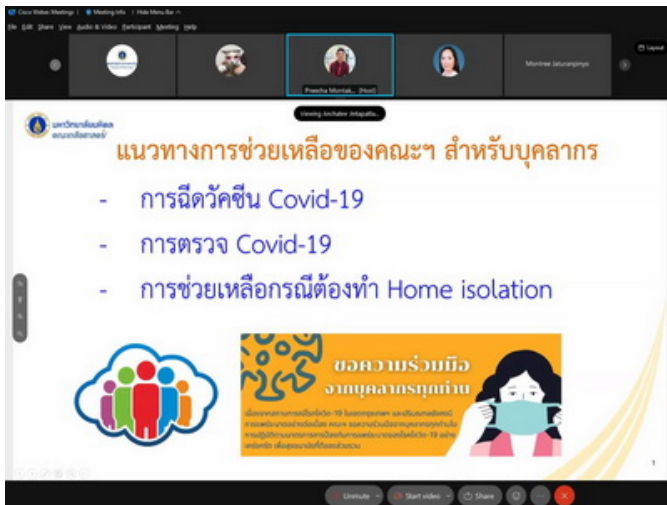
Cisco Webex Meetings | Meeting Info | Hide Menu Bar

File Edit Share View Audio & Video Participant Meeting Help

Preecha Montak... (Host)

Montree Jaturanpinyo

Layout

Viewing Anchalee Jettapalla...

มหาวิทยาลัยมหิดล คณะเภสัชศาสตร์

แนวทางการช่วยเหลือของคณะฯ สำหรับบุคลากร

- การฉีดวัคซีน Covid-19

- การตรวจ Covid-19

- การช่วยเหลือกรณีต้องทำ Home isolation

ขอความร่วมมือ จากบุคลากรทุกท่าน

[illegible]

1

Unmute

Start video

Share